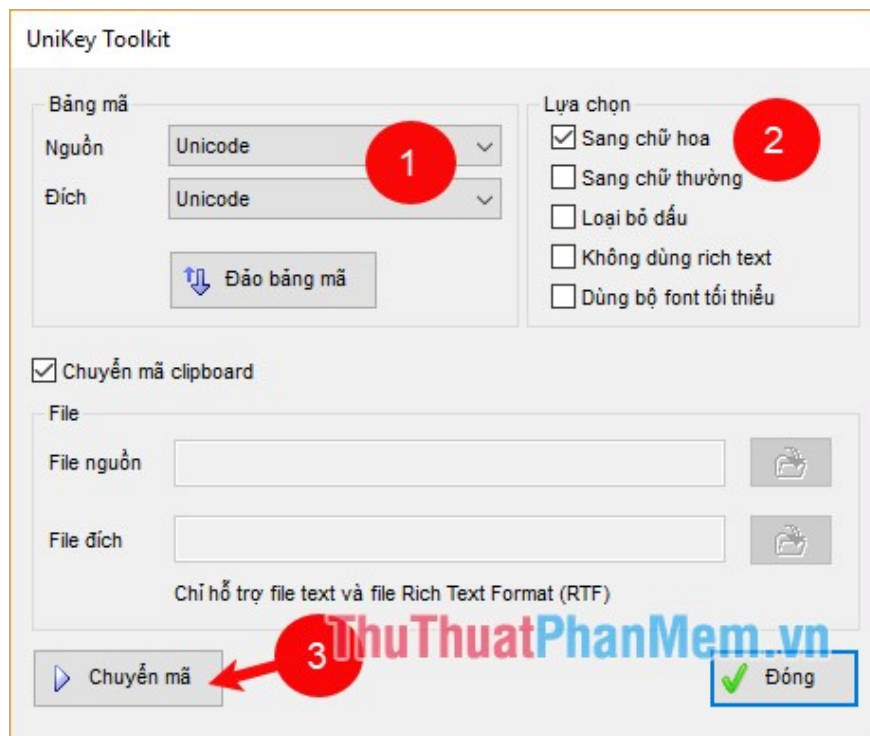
UniKey Toolkit

Bảng mã
Nguồn Unicode
Đích Unicode
Đảo bảng mã

1

Lựa chọn
Sang chữ hoa
Sang chữ thường
Loại bỏ dấu
Không dùng rich text
Dùng bộ font tối thiểu

2

Chuyển mã clipboard

File
File nguồn
File đích
Chỉ hỗ trợ file text và file Rich Text Format (RTF)

ThuThuatPhanMem.vn

Chuyển mã

3

Đóng